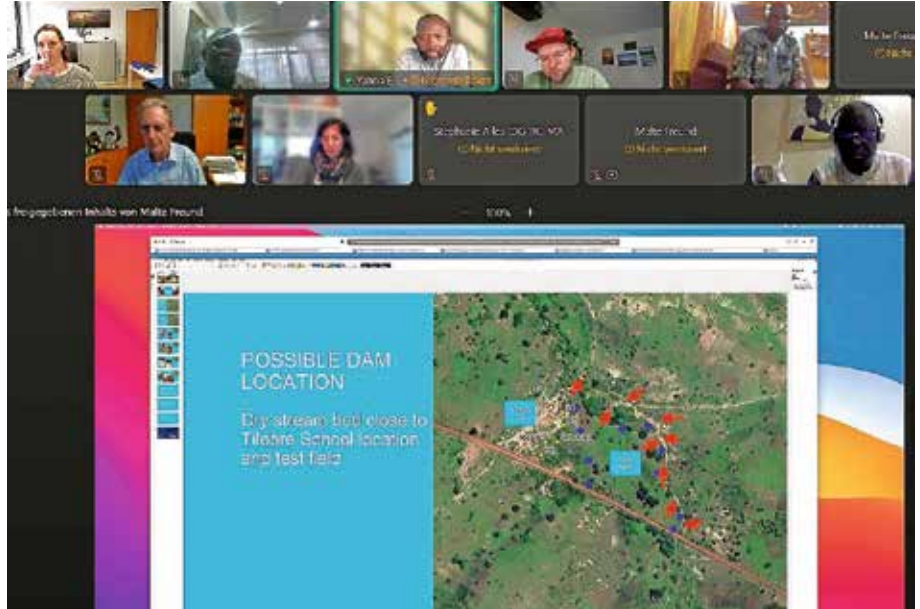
Malte Freund
Nicht

Stephanie Ailes (DG RO) MA
Nicht verschoben

Malte Freund
Nicht verschoben

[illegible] freigegebenen Inhalte von Malte Freund

100%

POSSIBLE DAM LOCATION

Dry stream bed close to Tiloare School location and test field